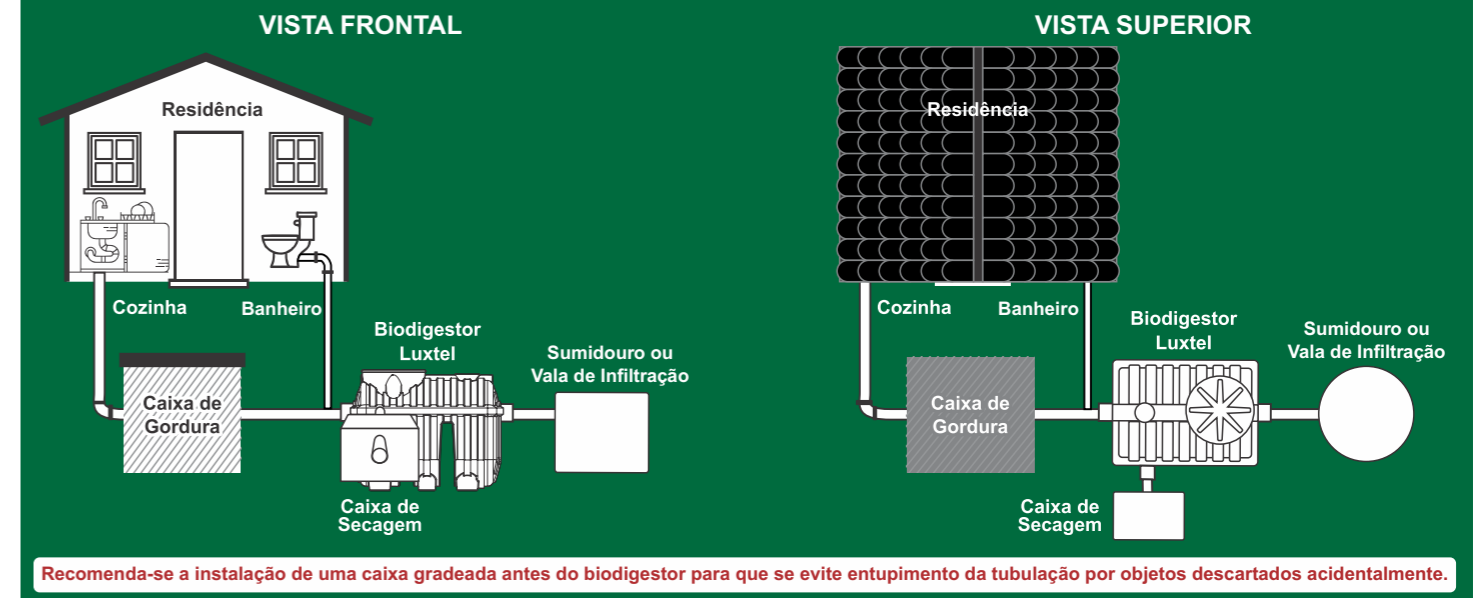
VISTA FRONTAL

Residência

Cozinha

Banheiro

Caixa de Gordura

Biodigestor Luxtel

Sumidouro ou Vala de Infiltração

Caixa de Secagem

VISTA SUPERIOR

Residência

Cozinha

Banheiro

Caixa de Gordura

Biodigestor Luxtel

Sumidouro ou Vala de Infiltração

Caixa de Secagem

Recomenda-se a instalação de uma caixa gradeada antes do biodigestor para que se evite entupimento da tubulação por objetos descartados acidentalmente.